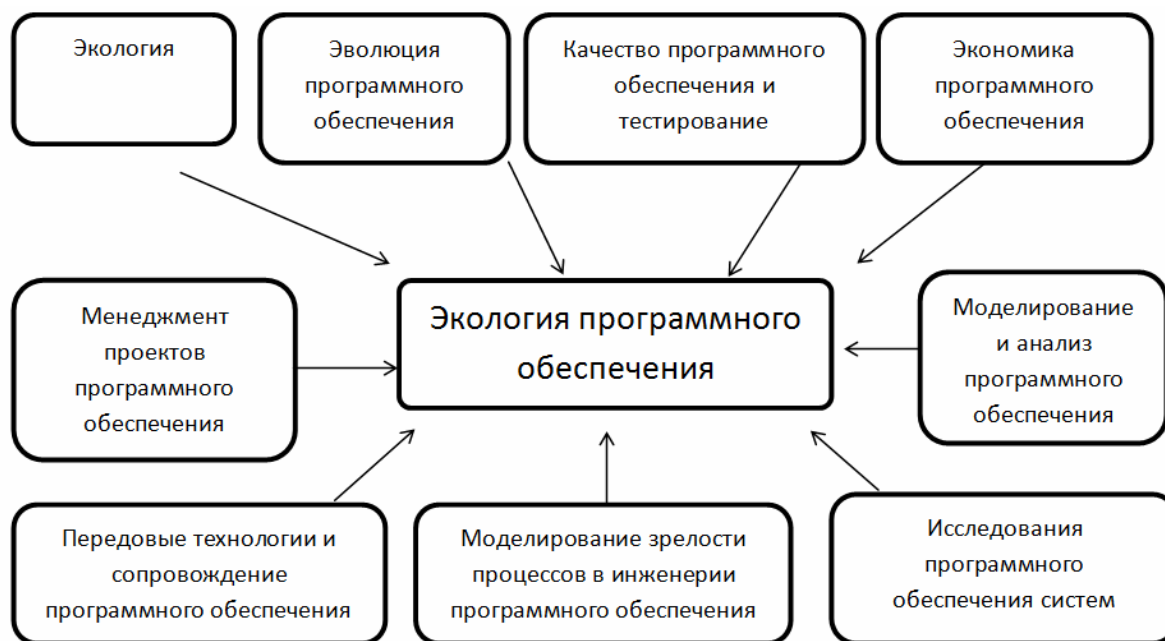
Экология

Эволюция программного обеспечения

Качество программного обеспечения и тестирование

Экономика программного обеспечения

Менеджмент проектов программного обеспечения

Экология программного обеспечения

Моделирование и анализ программного обеспечения

Передовые технологии и сопровождение программного обеспечения

Моделирование зрелости процессов в инженерии программного обеспечения

Исследования программного обеспечения систем